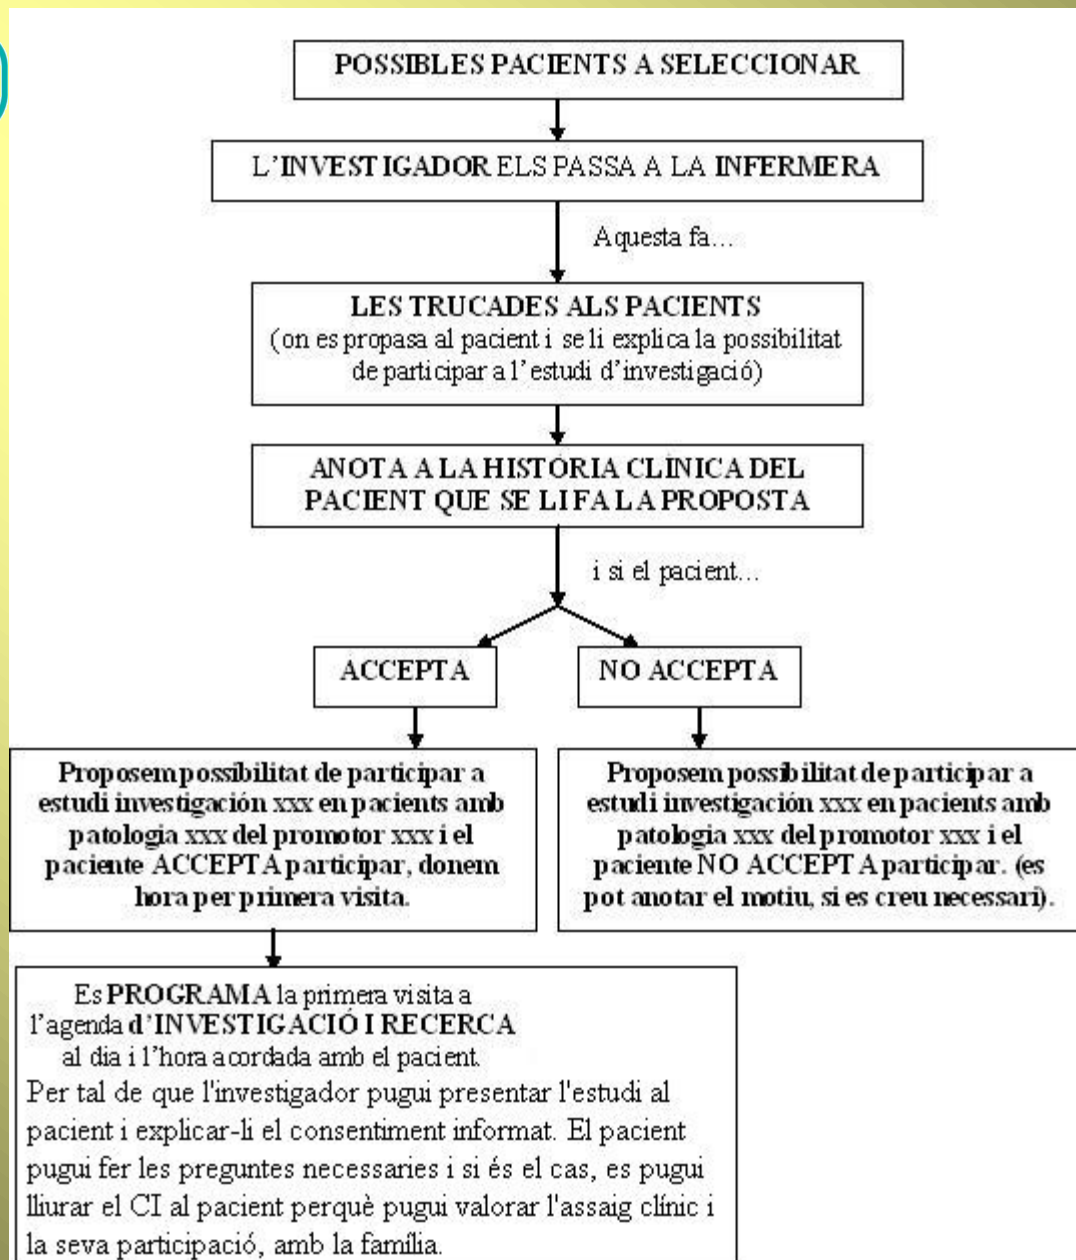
POSSIBLES PACIENTS A SELECCIONAR

L'INVESTIGADOR ELS PASSA A LA INFERMERA

Aquesta fa...

LES TRUCADES ALS PACIENTS
(on es propasa al pacient i se li explica la possibilitat de participar a l'estudi d'investigació)

ANOTA A LA HISTÒRIA CLÍNICA DEL PACIENT QUE SE LI FA LA PROPOSTA

i si el pacient...

ACCEPTA

NO ACCEPTA

Proposem possibilitat de participar a estudi investigación xxx en pacients amb patologia xxx del promotor xxx i el paciente ACCEPTA participar, donem hora per primera visita.

Proposem possibilitat de participar a estudi investigación xxx en pacients amb patologia xxx del promotor xxx i el paciente NO ACCEPTA participar. (es pot anotar el motiu, si es creu necessari).

Es PROGRAMA la primera visita a l'agenda d'INVESTIGACIÓ I RECERCA al dia i l'hora acordada amb el pacient.
Per tal de que l'investigador pugui presentar l'estudi al pacient i explicar-li el consentiment informat. El pacient pugui fer les preguntes necessaries i si és el cas, es pugui lliurar el CI al pacient perquè pugui valorar l'assaig clínic i la seva participació, amb la família.